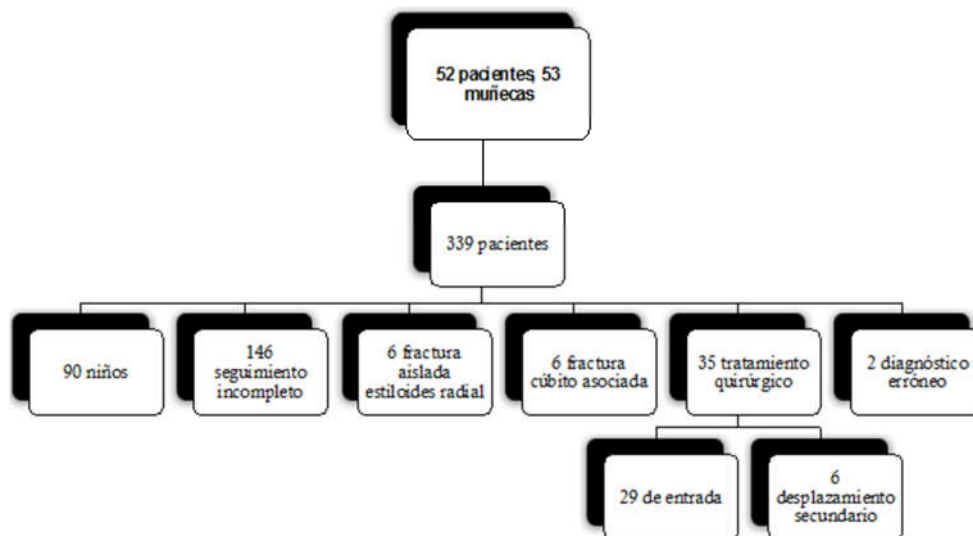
52 pacientes, 53 muñecas

339 pacientes

90 niños

146 seguimiento incompleto

6 fractura aislada estiloides radial

6 fractura cúbito asociada

35 tratamiento quirúrgico

2 diagnóstico erróneo

29 de entrada

6 desplazamiento secundario